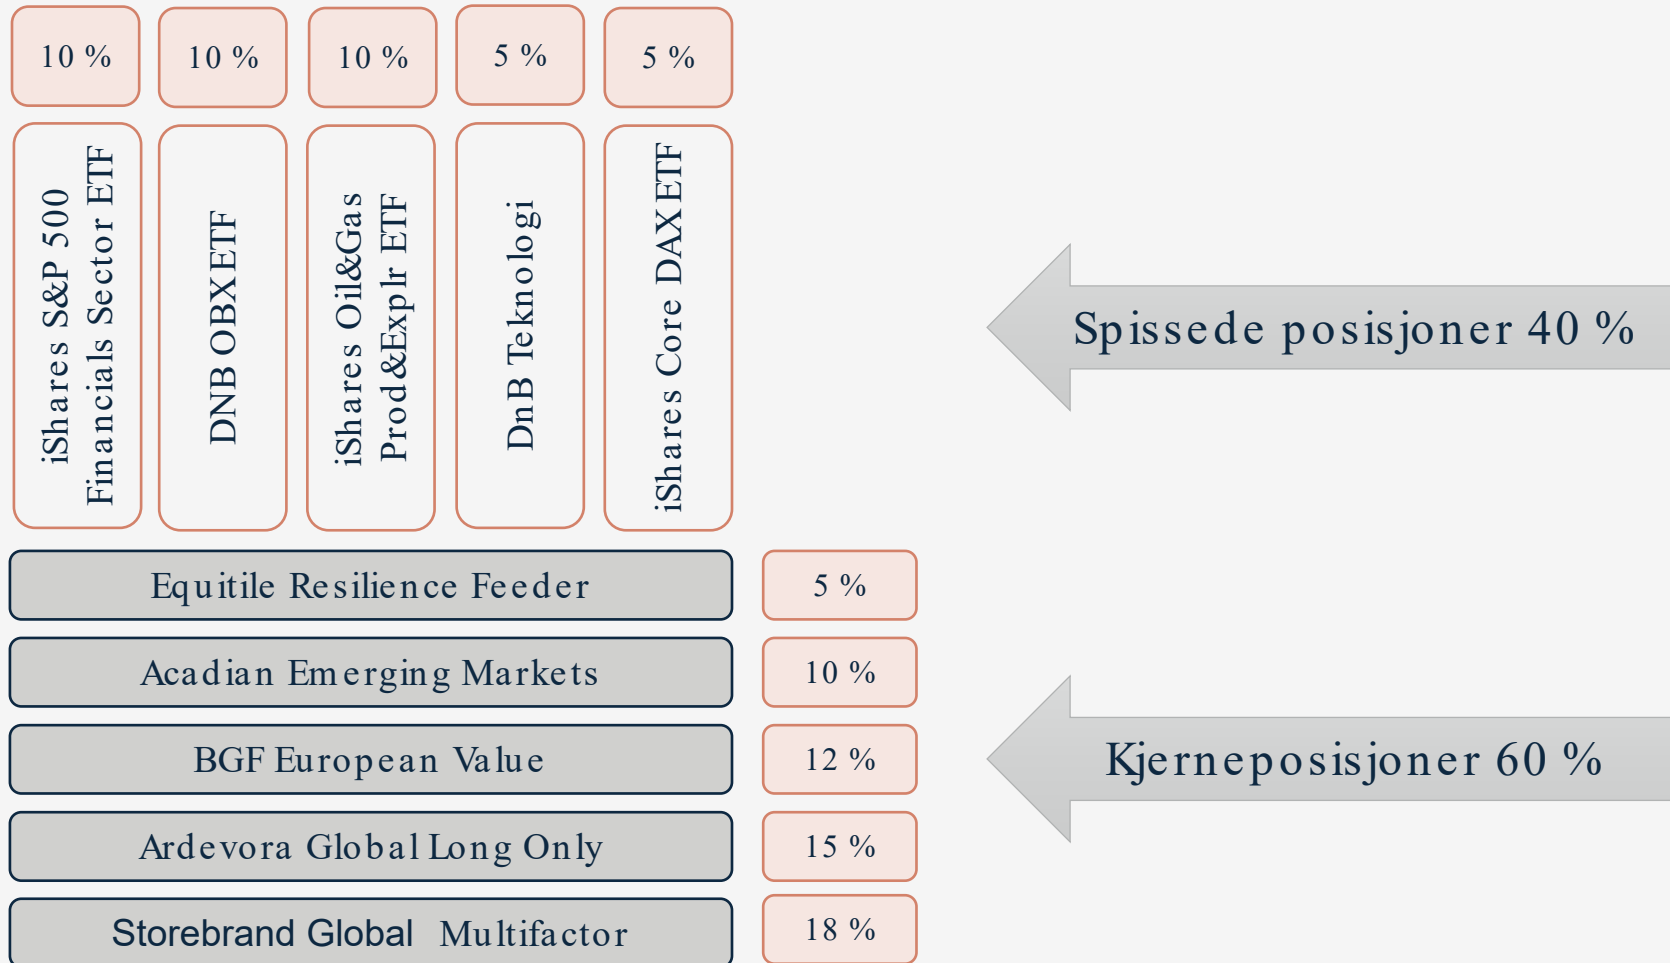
10 %

10 %

10 %

5 %

5 %

iShares S&P 500 Financials Sector ETF

DNB OBX ETF

iShares Oil&Gas Prod&Expl r ETF

DnB Teknologi

iShares Core DAX ETF

Spissede posisjoner 40 %

Equitile Resilience Feeder

5 %

Acadian Emerging Markets

10 %

BGF European Value

12 %

Kjerneposisjoner 60 %

Ardevora Global Long Only

15 %

Storebrand Global Multifactor

18 %